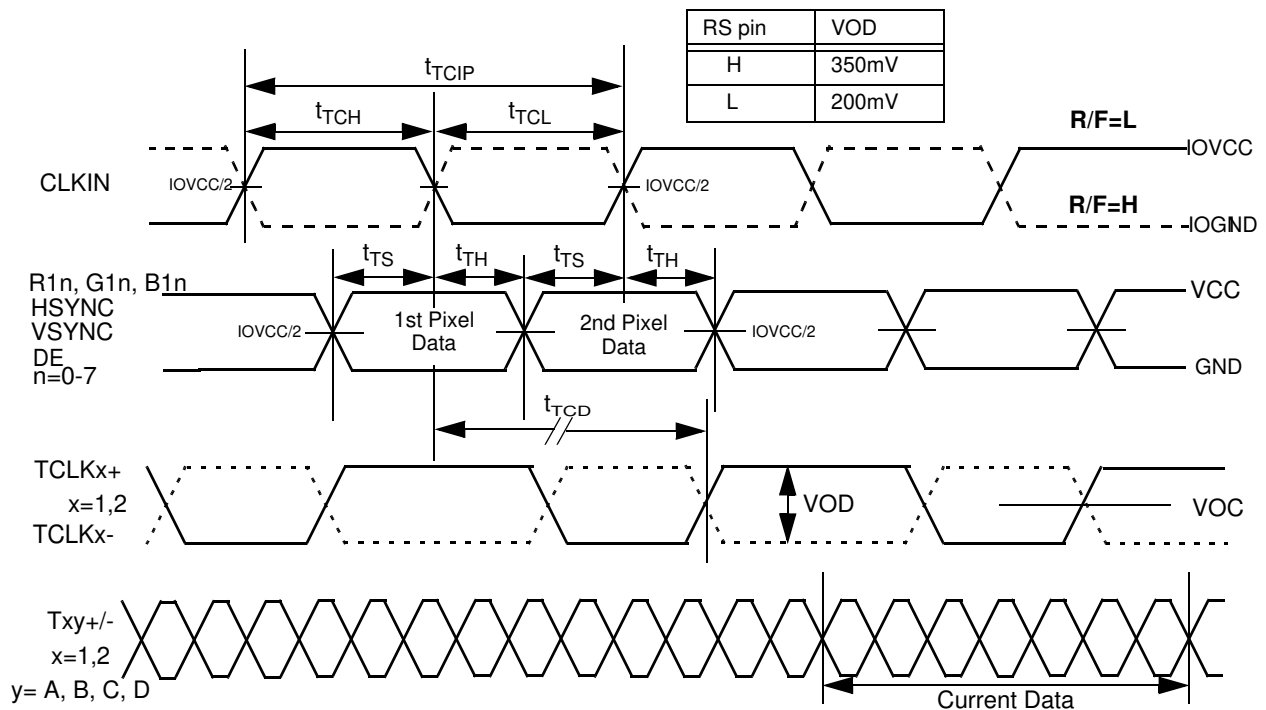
| RS pin | VOD |
|---|---|
| H | 350mV |
| L | 200mV |

$t_{TCIP}$

$t_{TCH}$ $t_{TCL}$

R/F=L

IOVCC

CLKIN

IOVCC/2 IOVCC/2

R/F=H

IOGND

$t_{TS}$ $t_{TH}$ $t_{TS}$ $t_{TH}$

R1n, G1n, B1n
HSYNC
VSYNC
DE
n=0-7

VCC

IOVCC/2

1st Pixel Data

2nd Pixel Data

IOVCC/2

GND

$t_{TCD}$

TCLKx+
x=1,2
TCLKx-

VOD

VOC

Txy+/-
x=1,2
y= A, B, C, D

Current Data